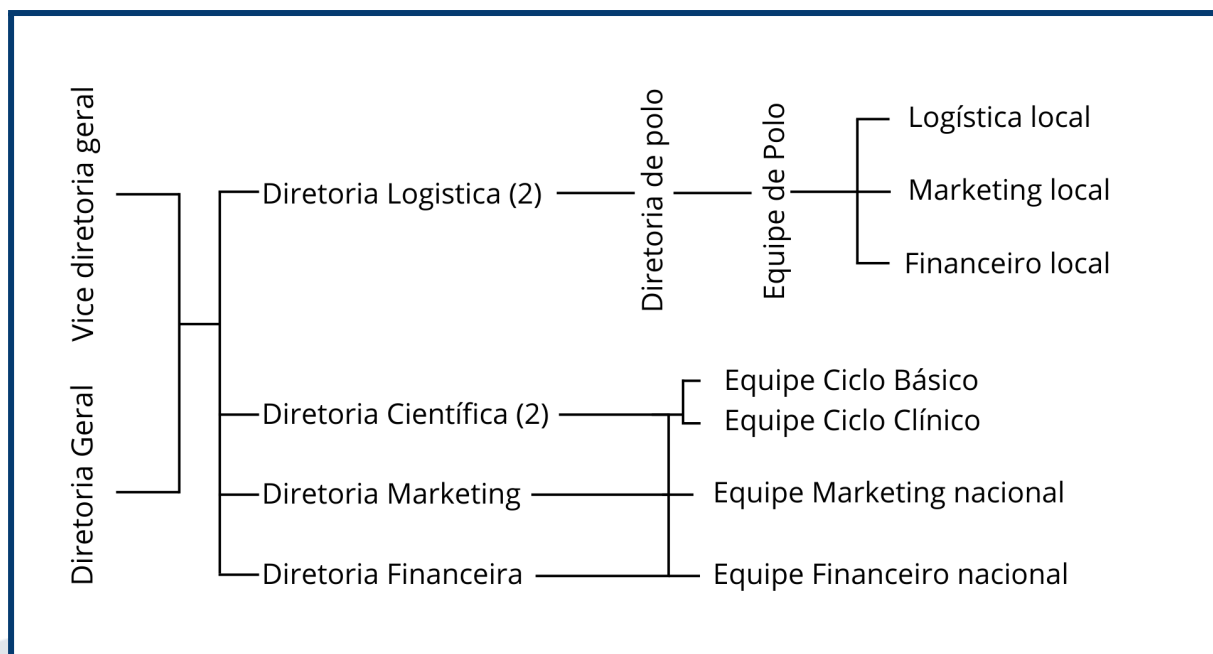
Vice diretoria geral

Diretoria Geral

Diretoria Logistica (2)

Diretoria de polo

Equipe de Polo

Logística local

Marketing local

Financeiro local

Diretoria Científica (2)

Equipe Ciclo Básico

Equipe Ciclo Clínico

Diretoria Marketing

Equipe Marketing nacional

Diretoria Financeira

Equipe Financeiro nacional